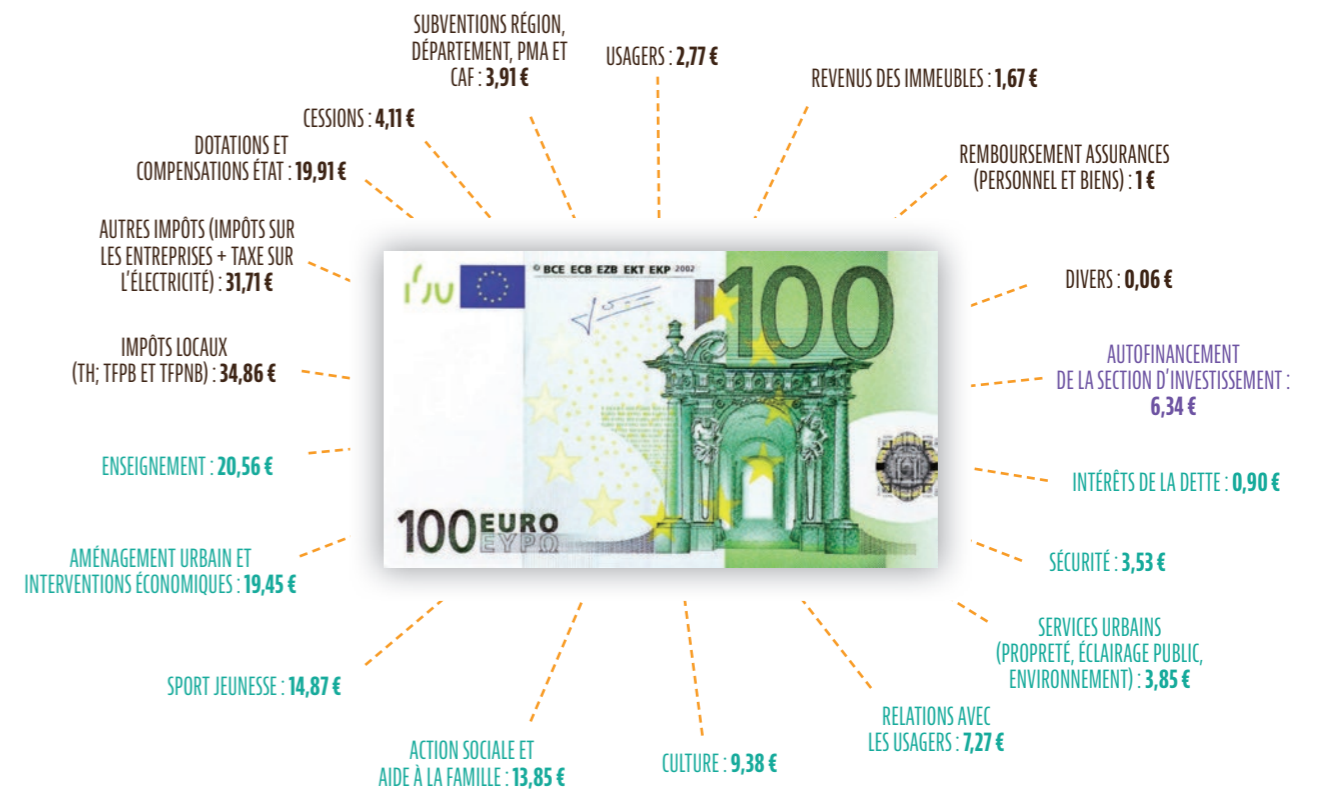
SUBVENTIONS RÉGION, DÉPARTEMENT, PMA ET CAF : 3,91 €

USAGERS : 2,77 €

REVENUS DES IMMEUBLES : 1,67 €

CESSIONS : 4,11 €

DOTATIONS ET COMPENSATIONS ÉTAT : 19,91 €

REMBOURSEMENT ASSURANCES (PERSONNEL ET BIENS) : 1 €

AUTRES IMPÔTS (IMPÔTS SUR LES ENTREPRISES + TAXE SUR L'ÉLECTRICITÉ) : 31,71 €

BCE ECB EZB EKT EKP 2002

100

DIVERS : 0,06 €

IMPÔTS LOCAUX (TH; TFPB ET TFPNB) : 34,86 €

AUTOFINANCEMENT DE LA SECTION D'INVESTISSEMENT : 6,34 €

ENSEIGNEMENT : 20,56 €

INTÉRÊTS DE LA DETTE : 0,90 €

100 EURO ΕΥΡΩ

AMÉNAGEMENT URBAIN ET INTERVENTIONS ÉCONOMIQUES : 19,45 €

SÉCURITÉ : 3,53 €

SERVICES URBAINS (PROPRETÉ, ÉCLAIRAGE PUBLIC, ENVIRONNEMENT) : 3,85 €

SPORT JEUNESSE : 14,87 €

RELATIONS AVEC LES USAGERS : 7,27 €

ACTION SOCIALE ET AIDE À LA FAMILLE : 13,85 €

CULTURE : 9,38 €